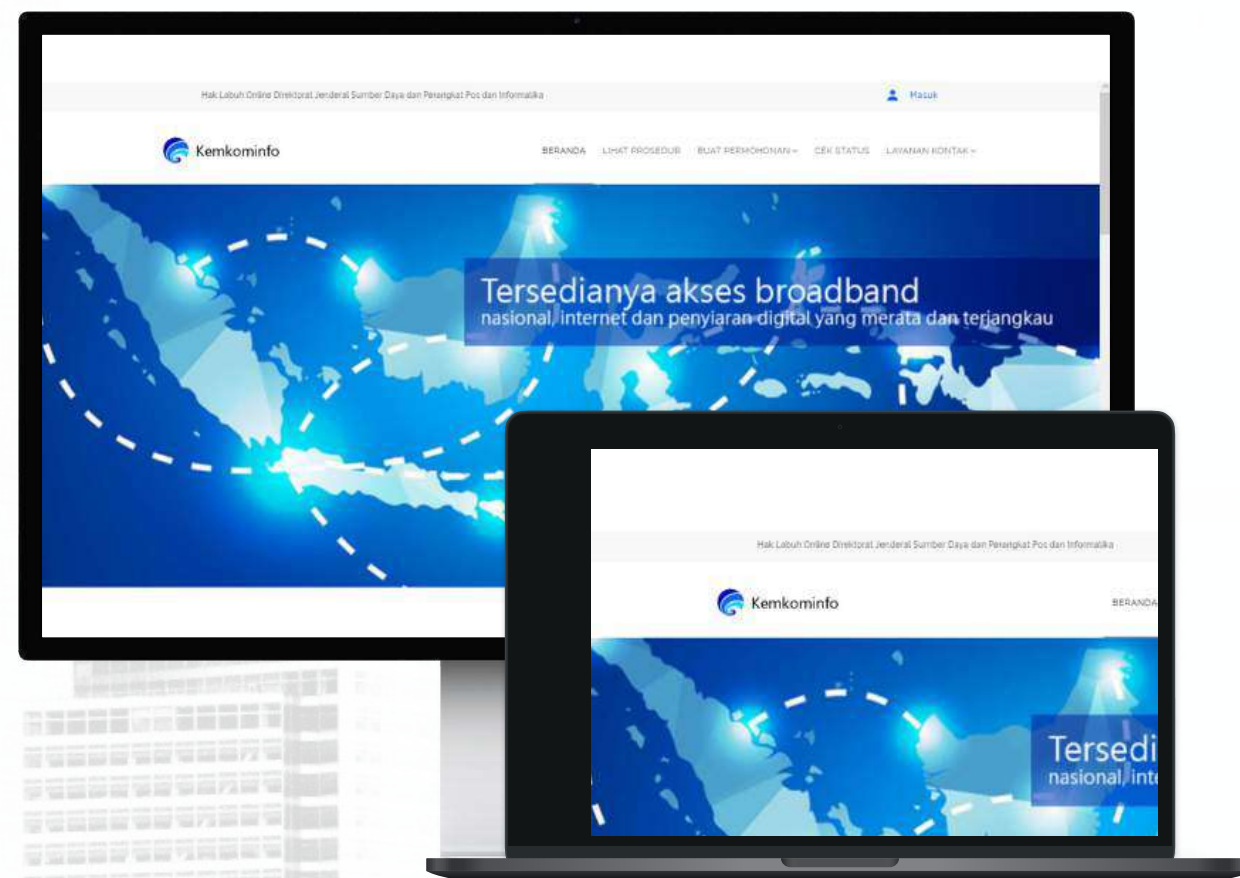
Hak Labuh Online Direktorat Jenderal Sumber Daya dan Perangkat Pos dan Informatika

Masuk

Kemkominfo

BERANDA LIHAT PROSEDUR BUAT PERMOHONAN CEK STATUS LAYANAN KONTAK

Tersedianya akses broadband
nasional, internet dan penyiaran digital yang merata dan terjangkau

Hak Labuh Online Direktorat Jenderal Sumber Daya dan Perangkat Pos dan Informatika

Kemkominfo

BERANDA

Tersedi
nasional, inte